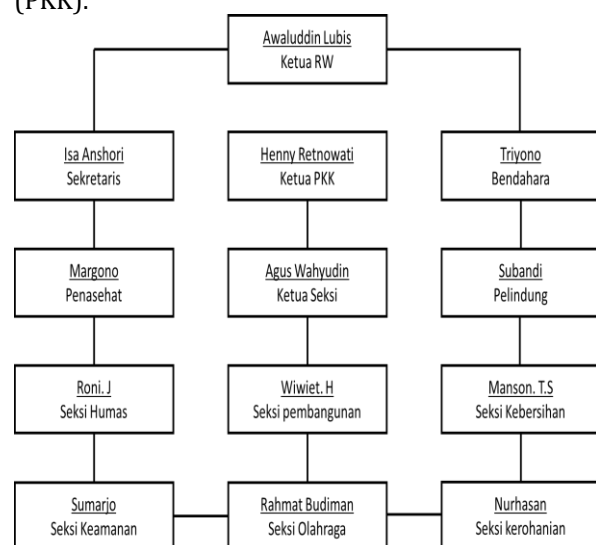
(PKK).

Awaluddin Lubis
Ketua RW

Isa Anshori
Sekretaris

Henny Retnowati
Ketua PKK

Triyono
Bendahara

Margono
Penasehat

Agus Wahyudin
Ketua Seksi

Subandi
Pelindung

Roni. J
Seksi Humas

Wiwiet. H
Seksi pembangunan

Manson. T.S
Seksi Kebersihan

Sumarjo
Seksi Keamanan

Rahmat Budiman
Seksi Olahraga

Nurhasan
Seksi kerohanian